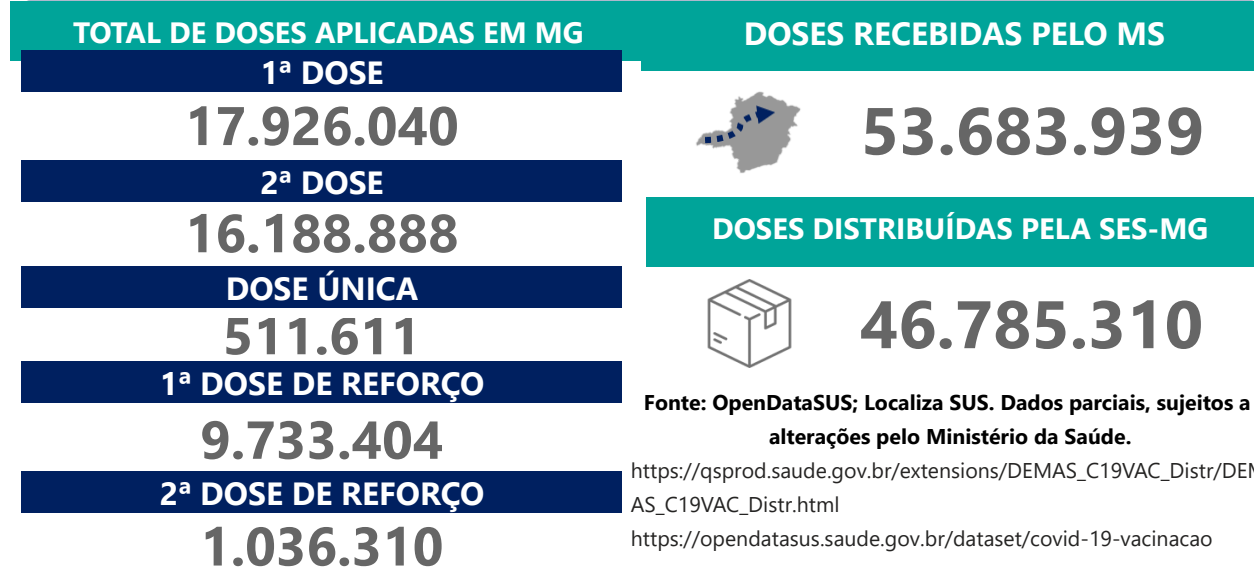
TOTAL DE DOSES APLICADAS EM MG

1ª DOSE

17.926.040

2ª DOSE

16.188.888

DOSE ÚNICA

511.611

1ª DOSE DE REFORÇO

9.733.404

2ª DOSE DE REFORÇO

1.036.310

DOSES RECEBIDAS PELO MS

53.683.939

DOSES DISTRIBUÍDAS PELA SES-MG

46.785.310

Fonte: OpenDataSUS; Localiza SUS. Dados parciais, sujeitos a alterações pelo Ministério da Saúde.

https://qsprod.saude.gov.br/extensions/DEMAS_C19VAC_Distr/DEMAS_C19VAC_Distr.html

https://opendatasus.saude.gov.br/dataset/covid-19-vacinacao